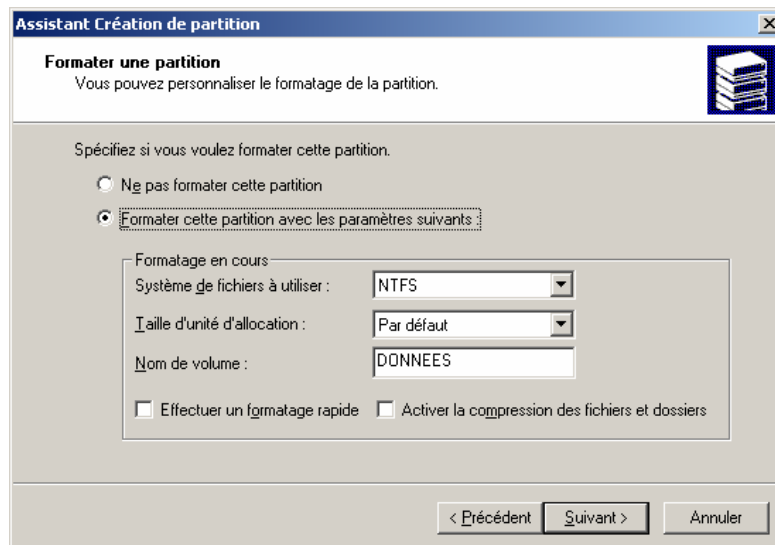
Assistant Création de partition

Formater une partition
Vous pouvez personnaliser le formatage de la partition.

Spécifiez si vous voulez formater cette partition.

Ne pas formater cette partition

Formater cette partition avec les paramètres suivants :

Formatage en cours

Système de fichiers à utiliser : NTFS

Taille d'unité d'allocation : Par défaut

Nom de volume : DONNEES

Effectuer un formatage rapide

Activer la compression des fichiers et dossiers

< Précédent Suivant > Annuler